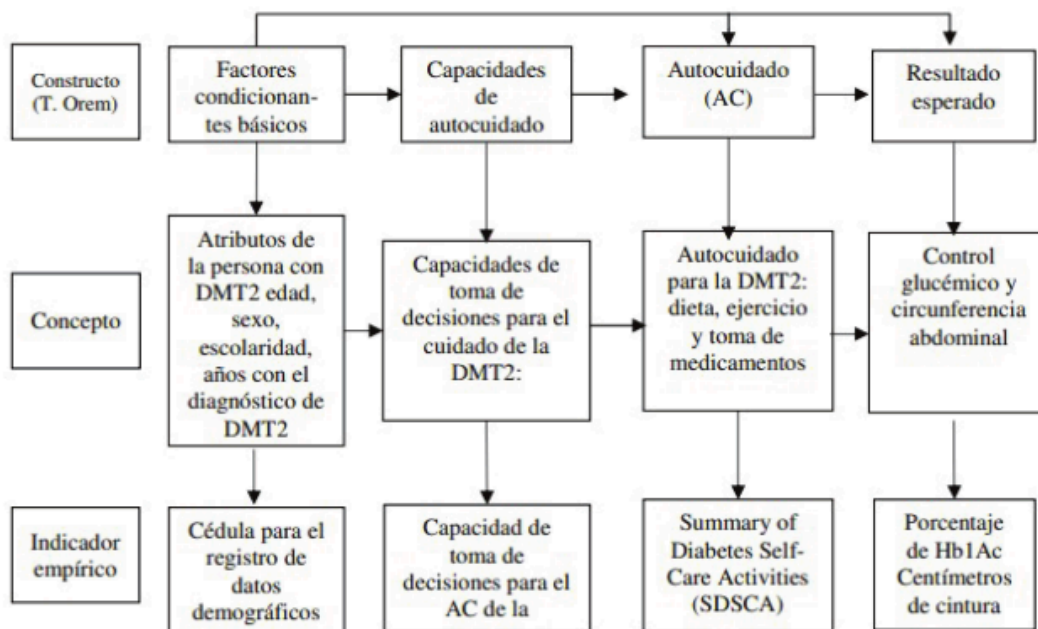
Constructo (T. Orem)

Factores condicionantes básicos

Capacidades de autocuidado

Autocuidado (AC)

Resultado esperado

Concepto

Atributos de la persona con DMT2 edad, sexo, escolaridad, años con el diagnóstico de DMT2

Capacidades de toma de decisiones para el cuidado de la DMT2:

Autocuidado para la DMT2: dieta, ejercicio y toma de medicamentos

Control glucémico y circunferencia abdominal

Indicador empírico

Cédula para el registro de datos demográficos

Capacidad de toma de decisiones para el AC de la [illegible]

Summary of Diabetes Self-Care Activities (SDSCA)

Porcentaje de Hb1Ac Centímetros de cintura